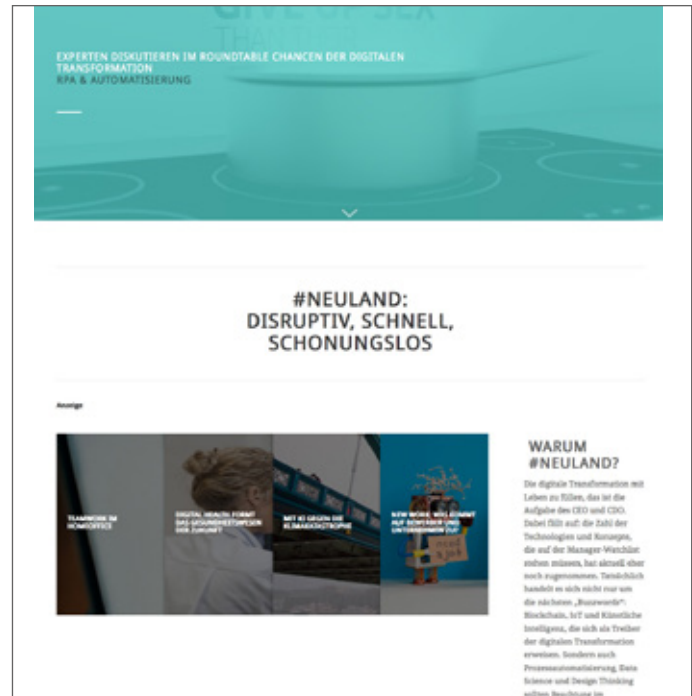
EXPERTEN DISKUTIEREN IM ROUNDTABLE CHANCEN DER DIGITALEN TRANSFORMATION
RPA & AUTOMATISIERUNG

#NEULAND:
DISRUPTIV, SCHNELL,
SCHONUNGSLOS

Anzeige

TEAMWORK IM HOMEOFFICE

DIGITAL HEALTH FORMT DAS GESUNDHEITSWESEN DER ZUKUNFT

MIT KI GEGEN DIE KLIMAKATASTROPHE

NEW WORK: WAS KOMMT AUF BEWERBER UND UNTERNEHMEN ZU?

WARUM #NEULAND?

Die digitale Transformation mit Leben zu füllen, das ist die Aufgabe des CEO und CDO. Dabei fällt auf: die Zahl der Technologien und Konzepte, die auf der Manager-Watchlist stehen müssen, hat aktuell eher noch zugenommen. Tatsächlich handelt es sich nicht nur um die nächsten „Buzzwords": Blockchain, IoT und Künstliche Intelligenz, die sich als Treiber der digitalen Transformation erweisen. Sondern auch Prozessautomatisierung, Data Science und Design Thinking sollten Beachtung im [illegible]